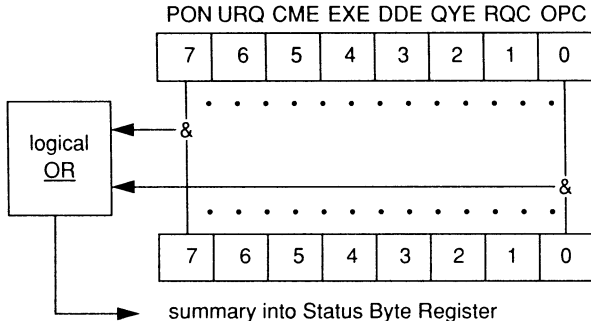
PON URQ CME EXE DDE QYE RQC OPC

| 7 | 6 | 5 | 4 | 3 | 2 | 1 | 0 |
|---|---|---|---|---|---|---|---|

logical OR

&

&

| 7 | 6 | 5 | 4 | 3 | 2 | 1 | 0 |
|---|---|---|---|---|---|---|---|

summary into Status Byte Register